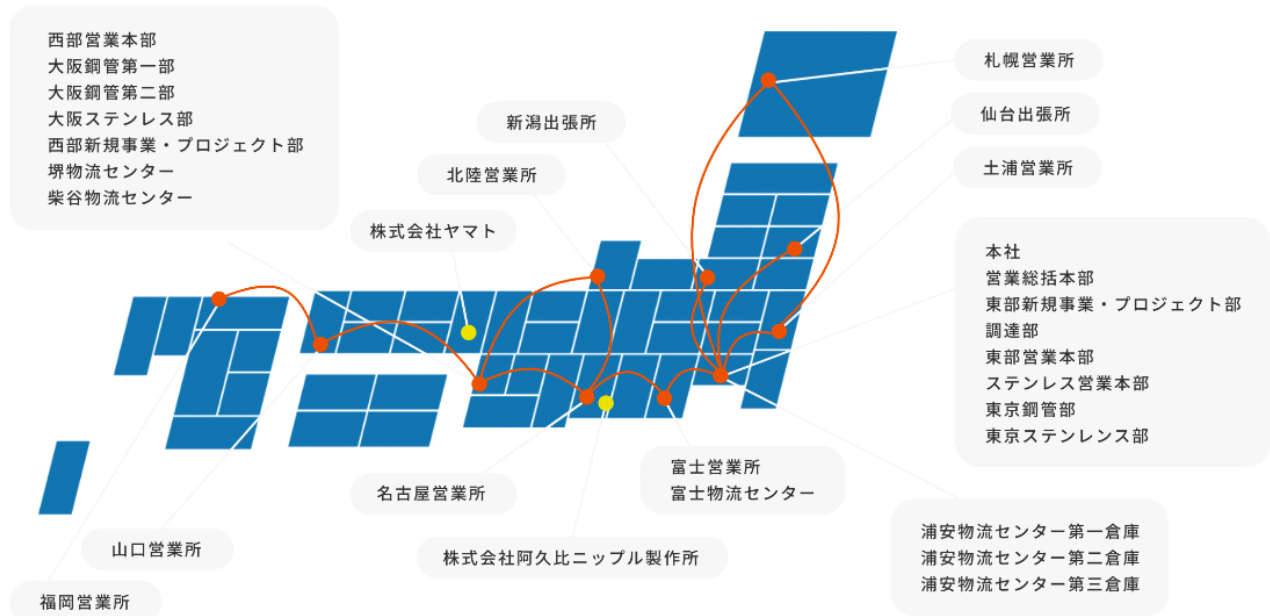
西部営業本部
大阪鋼管第一部
大阪鋼管第二部
大阪ステンレス部
西部新規事業・プロジェクト部
堺物流センター
柴谷物流センター

新潟出張所

北陸営業所

株式会社ヤマト

札幌営業所

仙台出張所

土浦営業所

本社
営業総括本部
東部新規事業・プロジェクト部
調達部
東部営業本部
ステンレス営業本部
東京鋼管部
東京ステンレンス部

富士営業所
富士物流センター

名古屋営業所

浦安物流センター第一倉庫
浦安物流センター第二倉庫
浦安物流センター第三倉庫

山口営業所

株式会社阿久比ニップル製作所

福岡営業所